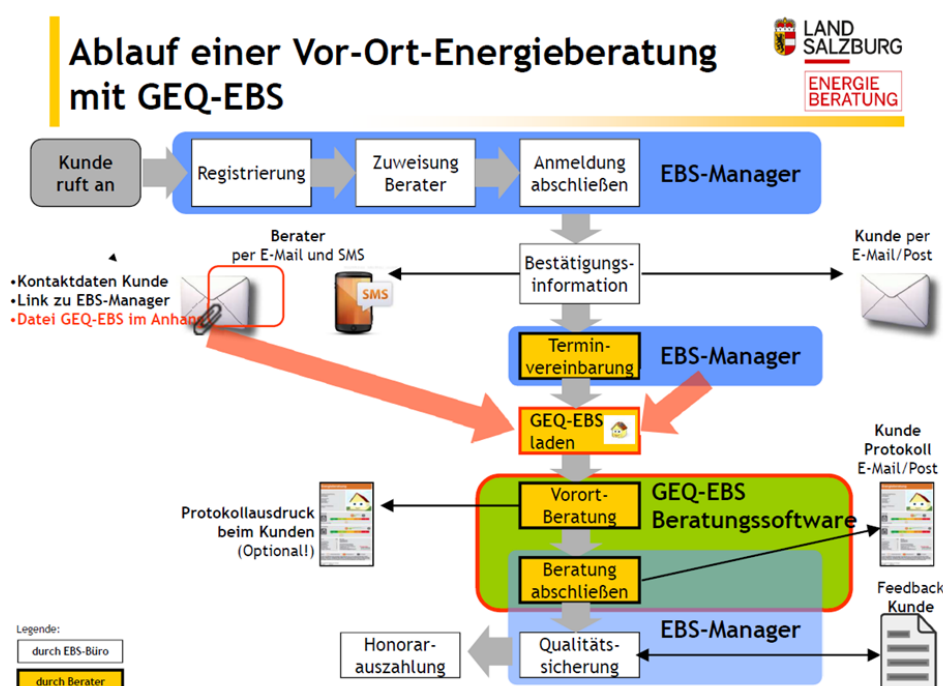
Ablauf einer Vor-Ort-Energieberatung mit GEQ-EBS

LAND SALZBURG

ENERGIE BERATUNG

Kunde ruft an

Registrierung

Zuweisung Berater

Anmeldung abschließen

EBS-Manager

Berater per E-Mail und SMS

•Kontaktdaten Kunde
•Link zu EBS-Manager
•Datei GEQ-EBS im Anhang

SMS

Bestätigungs-information

Kunde per E-Mail/Post

Termin-vereinbarung

EBS-Manager

GEQ-EBS laden

Kunde Protokoll E-Mail/Post

Protokollausdruck beim Kunden (Optional!)

Vorort-Beratung

GEQ-EBS Beratungssoftware

Beratung abschließen

Feedback Kunde

Legende:

durch EBS-Büro

durch Berater

Honorar-auszahlung

Qualitäts-sicherung

EBS-Manager